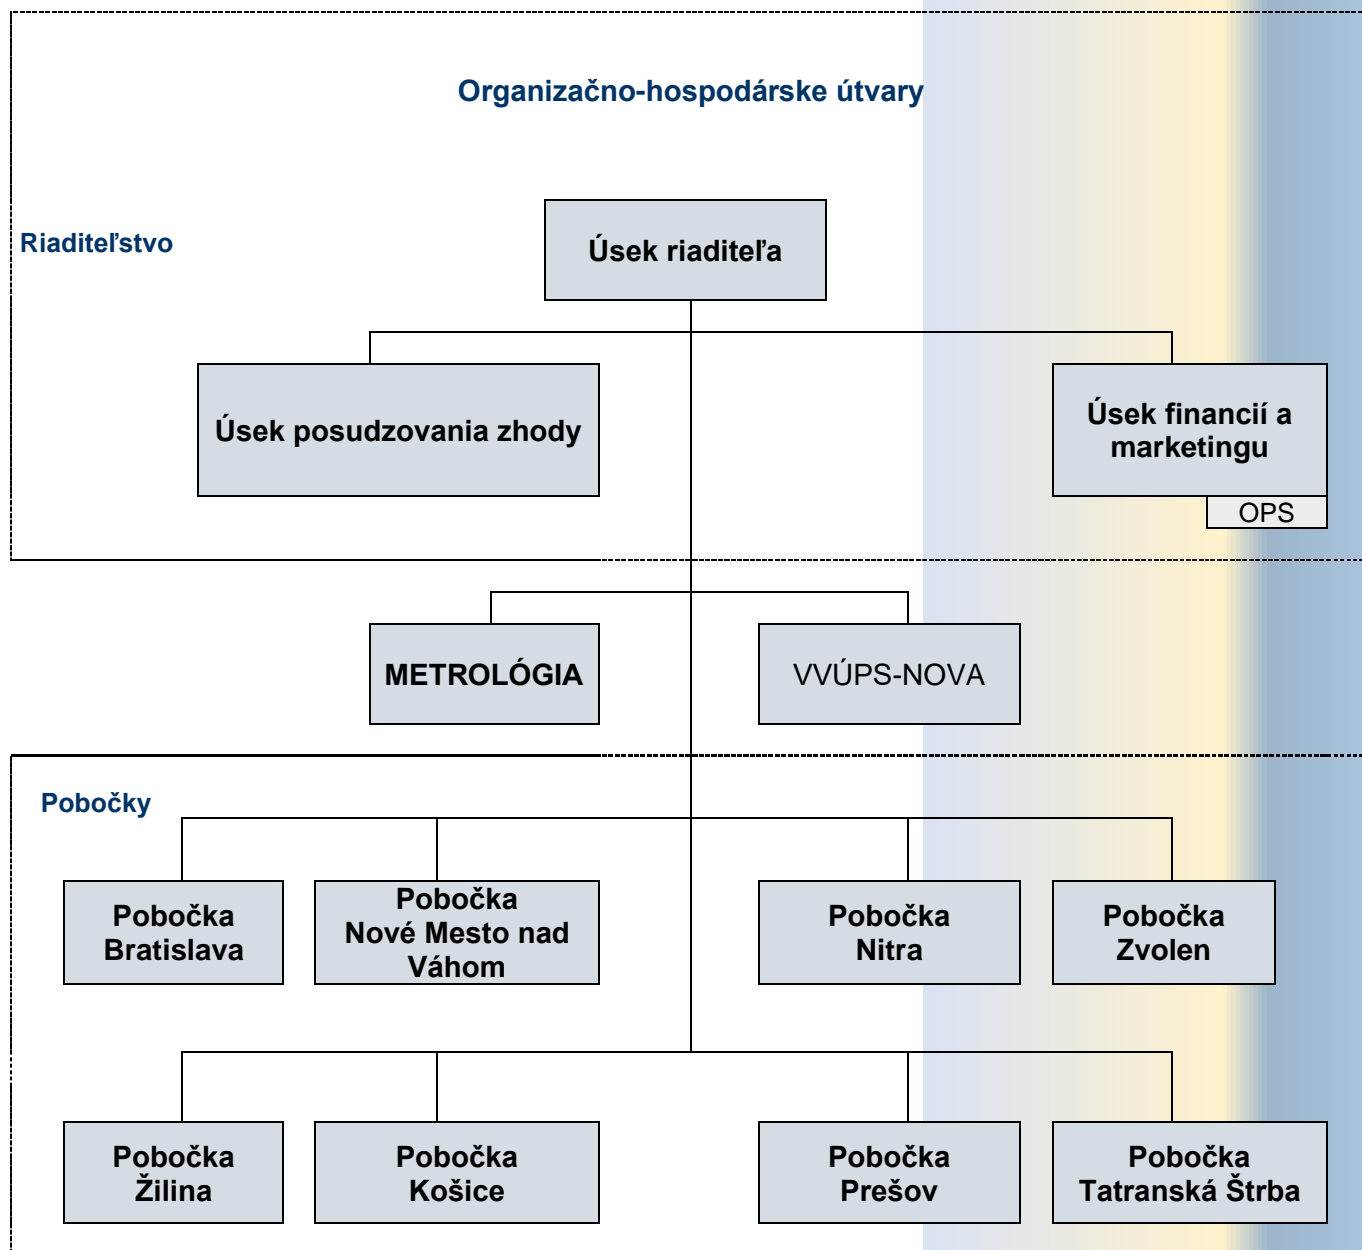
Organizačno-hospodárske útvary

Riaditeľstvo

Úsek riaditeľa

Úsek posudzovania zhody

Úsek financií a marketingu

OPS

METROLÓGIA

VVÚPS-NOVA

Pobočky

Pobočka Bratislava

Pobočka Nové Mesto nad Váhom

Pobočka Nitra

Pobočka Zvolen

Pobočka Žilina

Pobočka Košice

Pobočka Prešov

Pobočka Tatranská Štrba